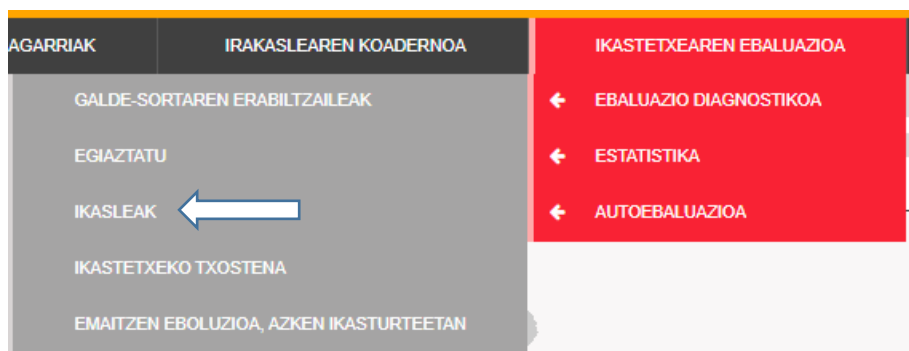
AGARRIAK

IRAKASLEAREN KOADERNOA

IKASTETXEAREN EBALUAZIOA

GALDE-SORTAREN ERABILTZAILEAK

EGIAZTATU

IKASLEAK

IKASTETXEKO TXOSTENA

EMAITZEN EBOLUZIOA, AZKEN IKASTURTEETAN

EBALUAZIO DIAGNOSTIKOA

ESTATISTIKA

AUTOEBALUAZIOA